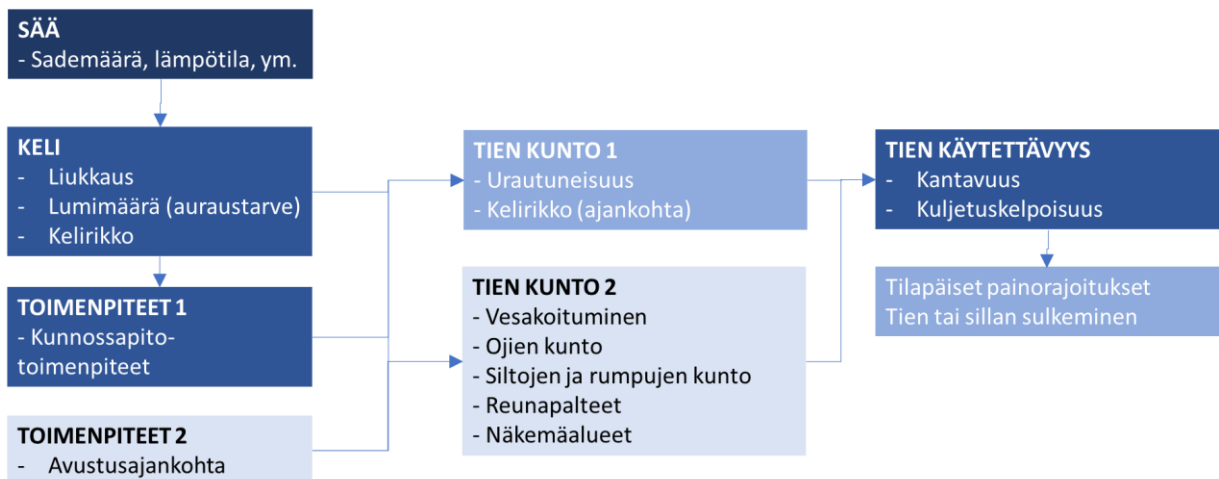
SÄÄ
- Sademäärä, lämpötila, ym.

KELI
- Liukkaus
- Lumimäärä (auraustarve)
- Kelirikko

TOIMENPITEET 1
- Kunnossapito-toimenpiteet

TOIMENPITEET 2
- Avustusajankohta

TIEN KUNTO 1
- Urautuneisuus
- Kelirikko (ajankohta)

TIEN KUNTO 2
- Vesakoituminen
- Ojien kunto
- Siltojen ja rumpujen kunto
- Reunapalteet
- Näkemäalueet

TIEN KÄYTETTÄVYYS
- Kantavuus
- Kuljetuskelpoisuus

Tilapäiset painorajoitukset
Tien tai sillan sulkeminen